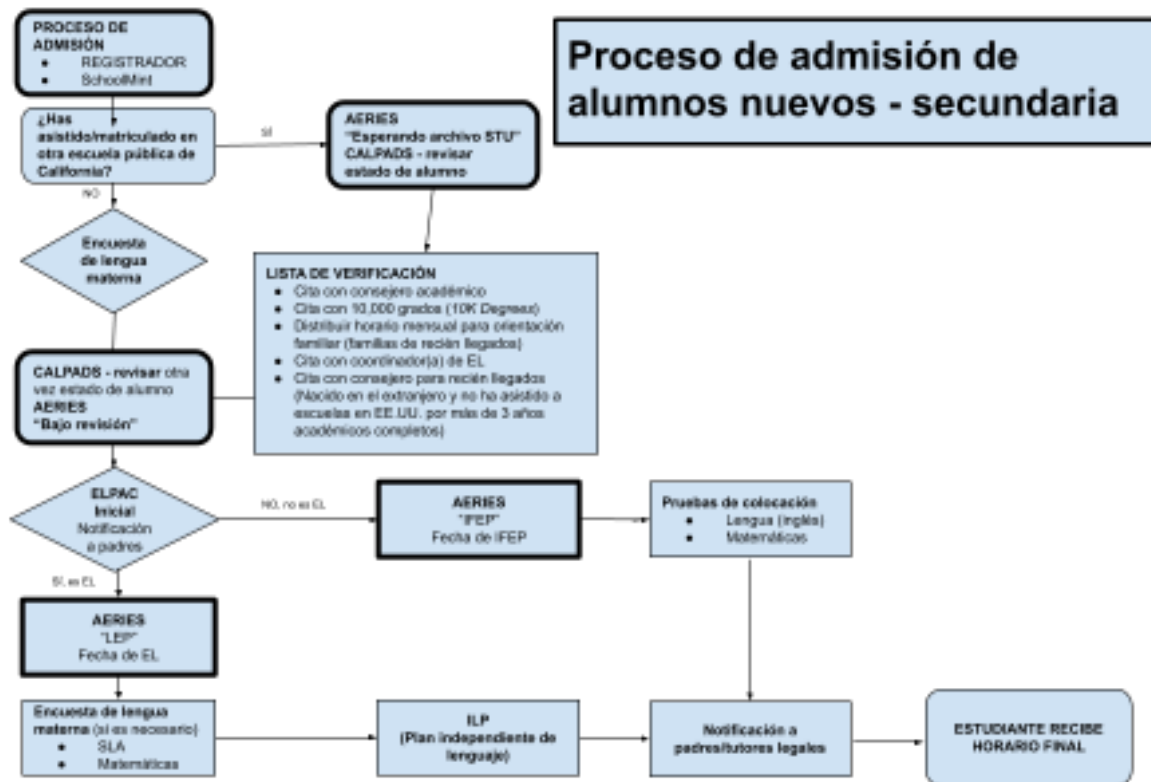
Proceso de admisión de alumnos nuevos - secundaria

PROCESO DE ADMISIÓN
• REGISTRADOR
• SchoolMint

¿Has asistido/matriculado en otra escuela pública de California?

SÍ

AERIES
"Esperando archivo STU"
CALPADS - revisar estado de alumno

NO

Encuesta de lengua materna

LISTA DE VERIFICACIÓN
• Cita con consejero académico
• Cita con 10,000 grados (10K Degrees)
• Distribuir horario mensual para orientación familiar (familias de recién llegados)
• Cita con coordinador(a) de EL
• Cita con consejero para recién llegados (Nacido en el extranjero y no ha asistido a escuelas en EE.UU. por más de 3 años académicos completos)

CALPADS - revisar otra vez estado de alumno
AERIES
"Bajo revisión"

ELPAC Inicial
Notificación a padres

NO, no es EL

AERIES
"IFEP"
Fecha de IFEP

Pruebas de colocación
• Lengua (inglés)
• Matemáticas

SÍ, es EL

AERIES
"LEP"
Fecha de EL

Encuesta de lengua materna (si es necesario)
• SLA
• Matemáticas

ILP
(Plan independiente de lenguaje)

Notificación a padres/tutores legales

ESTUDIANTE RECIBE HORARIO FINAL